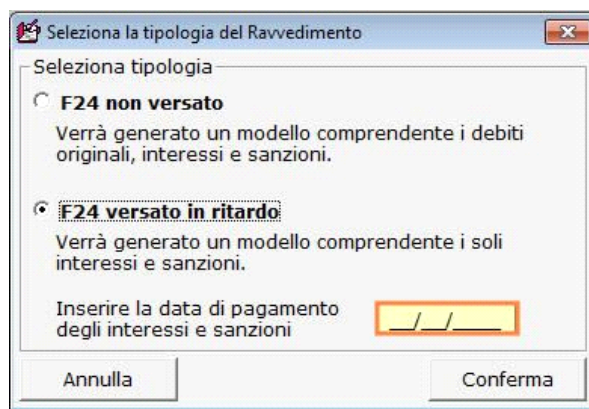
Seleziona la tipologia del Ravvedimento

Seleziona tipologia

F24 non versato

Verrà generato un modello comprendente i debiti originali, interessi e sanzioni.

F24 versato in ritardo

Verrà generato un modello comprendente i soli interessi e sanzioni.

Inserire la data di pagamento degli interessi e sanzioni __/__/____

Annulla

Conferma